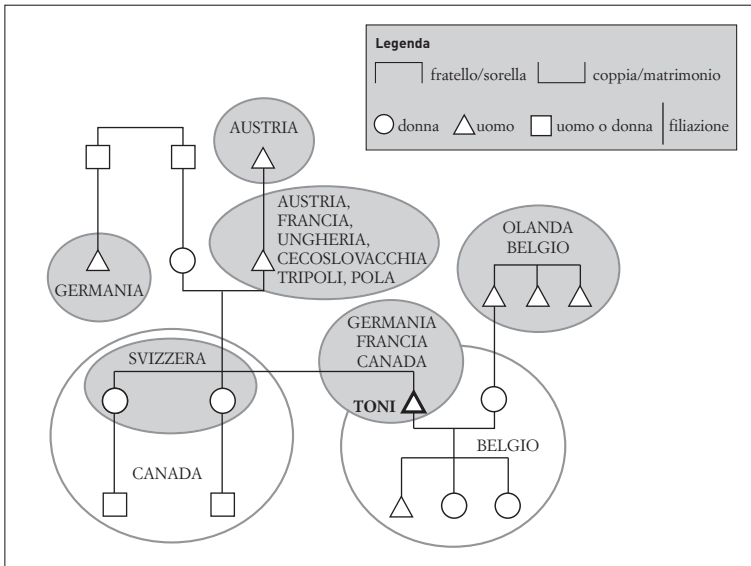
Legenda
fratello/sorella
coppia/matrimonio
donna
uomo
uomo o donna
filiazione

AUSTRIA

AUSTRIA, FRANCIA, UNGHERIA, CECOSLOVACCHIA TRIPOLI, POLA

GERMANIA

OLANDA BELGIO

GERMANIA FRANCIA CANADA

SVIZZERA

TONI

CANADA

BELGIO